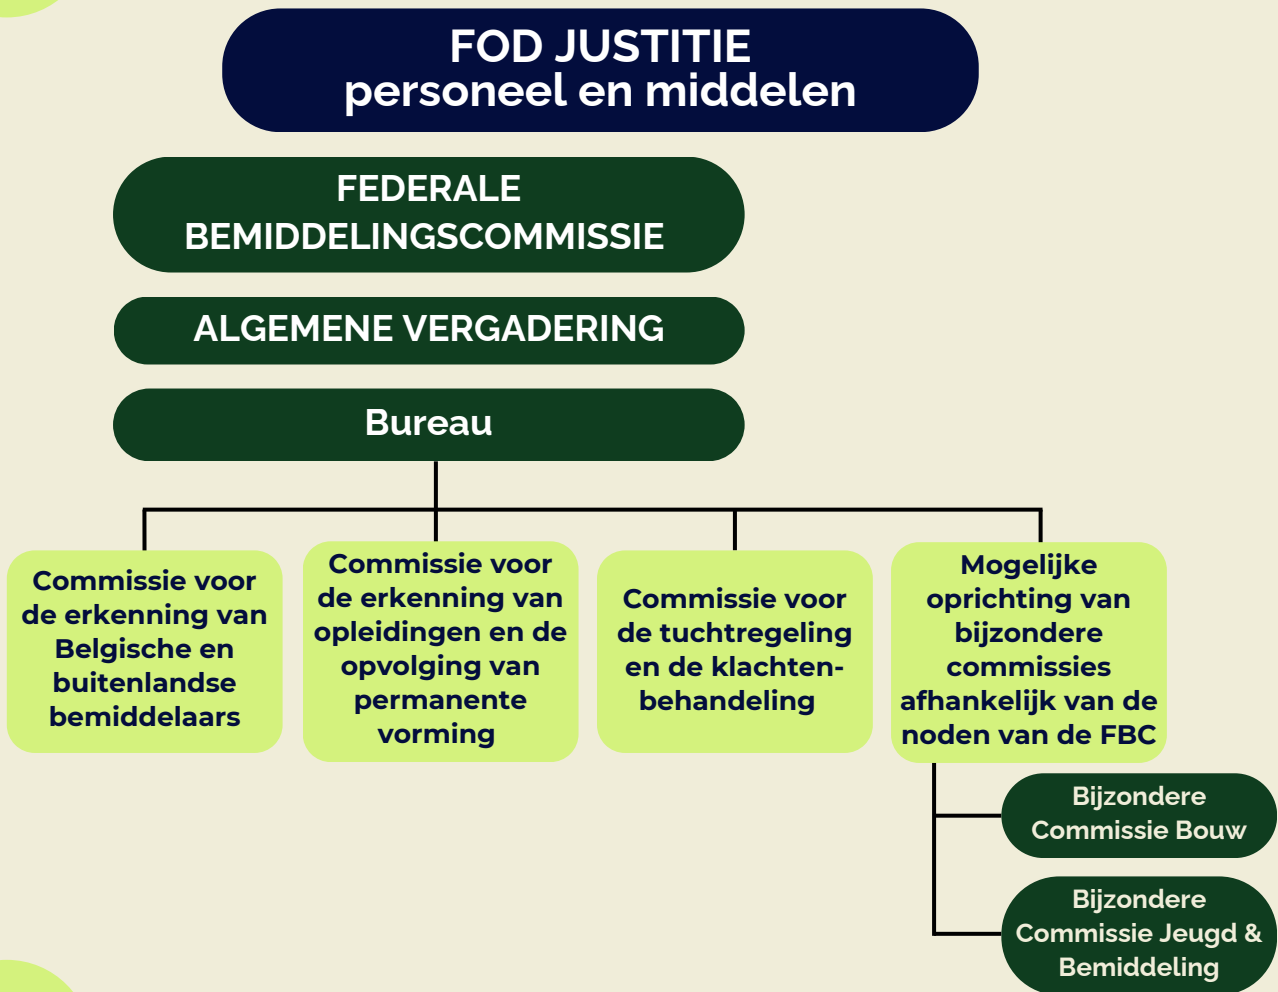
FOD JUSTITIE
personeel en middelen

FEDERALE BEMIDDELINGSCOMMISSIE

ALGEMENE VERGADERING

Bureau

Commissie voor de erkenning van Belgische en buitenlandse bemiddelaars

Commissie voor de erkenning van opleidingen en de opvolging van permanente vorming

Commissie voor de tuchtregeling en de klachtenbehandeling

Mogelijke oprichting van bijzondere commissies afhankelijk van de noden van de FBC

Bijzondere Commissie Bouw

Bijzondere Commissie Jeugd & Bemiddeling